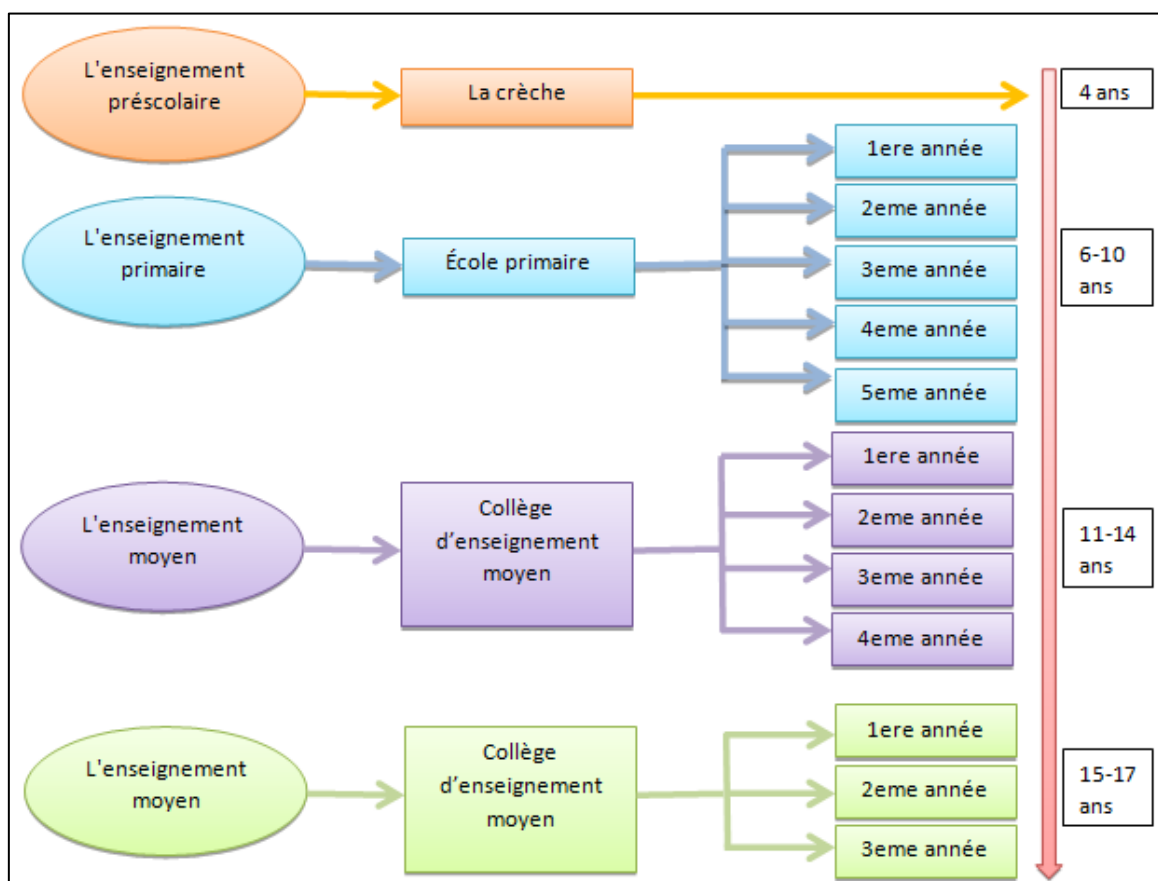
L'enseignement préscolaire

La crèche

4 ans

L'enseignement primaire

École primaire

1ere année

2eme année

3eme année

4eme année

5eme année

6-10 ans

L'enseignement moyen

Collège d'enseignement moyen

1ere année

2eme année

3eme année

4eme année

11-14 ans

L'enseignement moyen

Collège d'enseignement moyen

1ere année

2eme année

3eme année

15-17 ans